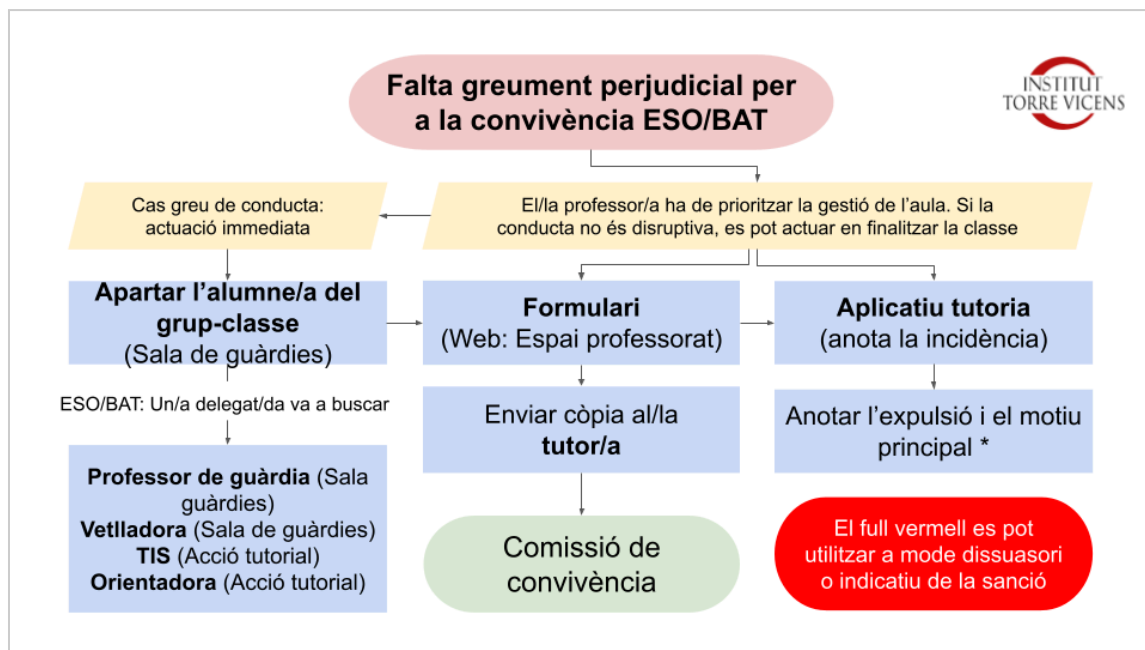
Falta greument perjudicial per a la convivència ESO/BAT

INSTITUT TORRE VICENS

Cas greu de conducta: actuació immediata

El/la professor/a ha de prioritzar la gestió de l'aula. Si la conducta no és disruptiva, es pot actuar en finalitzar la classe

Apartar l'alumne/a del grup-classe (Sala de guàrdies)

Formulari (Web: Espai professorat)

Aplicatiu tutoria (anota la incidència)

ESO/BAT: Un/a delegat/da va a buscar

Enviar còpia al/la tutor/a

Anotar l'expulsió i el motiu principal *

Professor de guàrdia (Sala guàrdies)
Vetlladora (Sala de guàrdies)
TIS (Acció tutorial)
Orientadora (Acció tutorial)

Comissió de convivència

El full vermell es pot utilitzar a mode dissuasori o indicatiu de la sanció